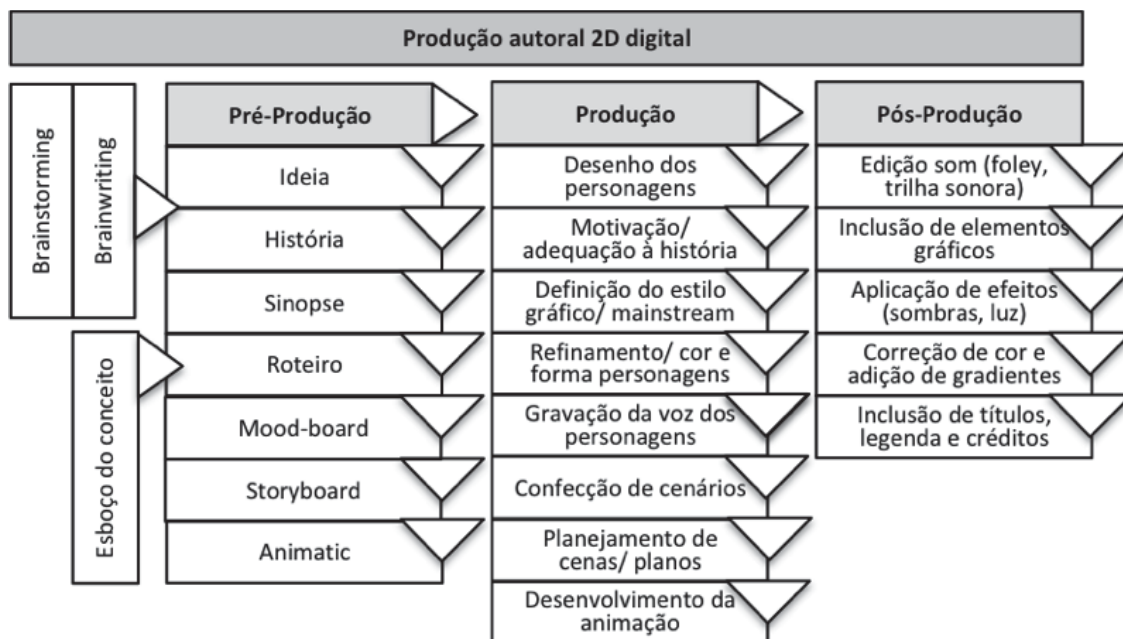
Produção autoral 2D digital

Brainstorming

Brainwriting

Esboço do conceito

Pré-Produção

Ideia

História

Sinopse

Roteiro

Mood-board

Storyboard

Animatic

Produção

Desenho dos personagens

Motivação/ adequação à história

Definição do estilo gráfico/ mainstream

Refinamento/ cor e forma personagens

Gravação da voz dos personagens

Confecção de cenários

Planejamento de cenas/ planos

Desenvolvimento da animação

Pós-Produção

Edição som (foley, trilha sonora)

Inclusão de elementos gráficos

Aplicação de efeitos (sombras, luz)

Correção de cor e adição de gradientes

Inclusão de títulos, legenda e créditos